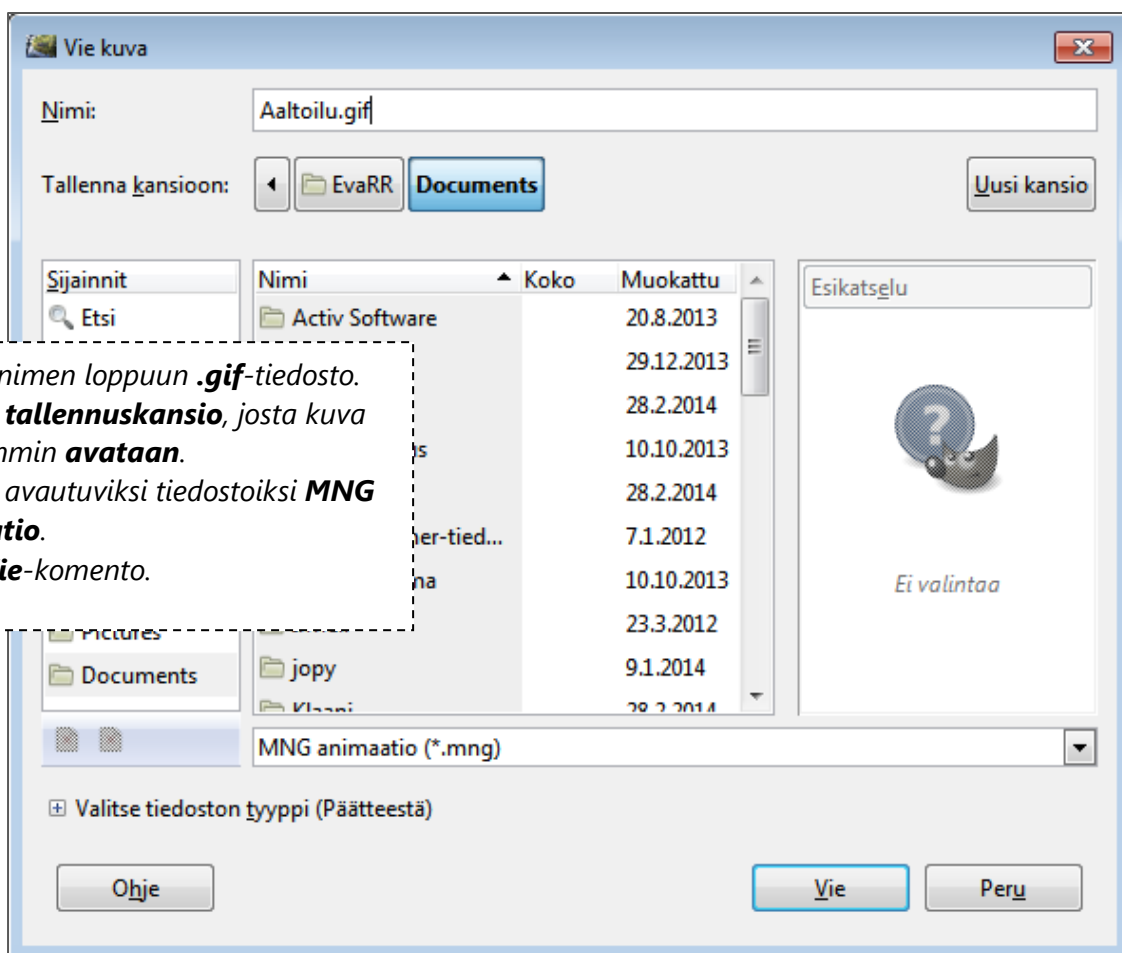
Vie kuva

Nimi: Aaltoilu.gif

Tallenna kansioon: EvaRR Documents

Uusi kansio

Sijainnit
Etsi

| Nimi | Koko | Muokattu |
|---|---|---|
| Activ Software | | 20.8.2013 |
| | | 29.12.2013 |
| | | 28.2.2014 |
| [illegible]s | | 10.10.2013 |
| | | 28.2.2014 |
| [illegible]her-tied... | | 7.1.2012 |
| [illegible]na | | 10.10.2013 |
| | | 23.3.2012 |
| jopy | | 9.1.2014 |
| Klaani | | 28.2.2014 |

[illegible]nimen loppuun *.gif*-tiedosto.
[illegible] *tallennuskansio*, josta kuva
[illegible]mmin *avataan*.
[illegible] avautuviksi tiedostoiksi *MNG*
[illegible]*tio*.
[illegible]*ie*-komento.

Pictures
Documents

Esikatselu

Ei valintaa

MNG animaatio (*.mng)

Valitse tiedoston tyyppi (Päätteestä)

Ohje

Vie

Peru